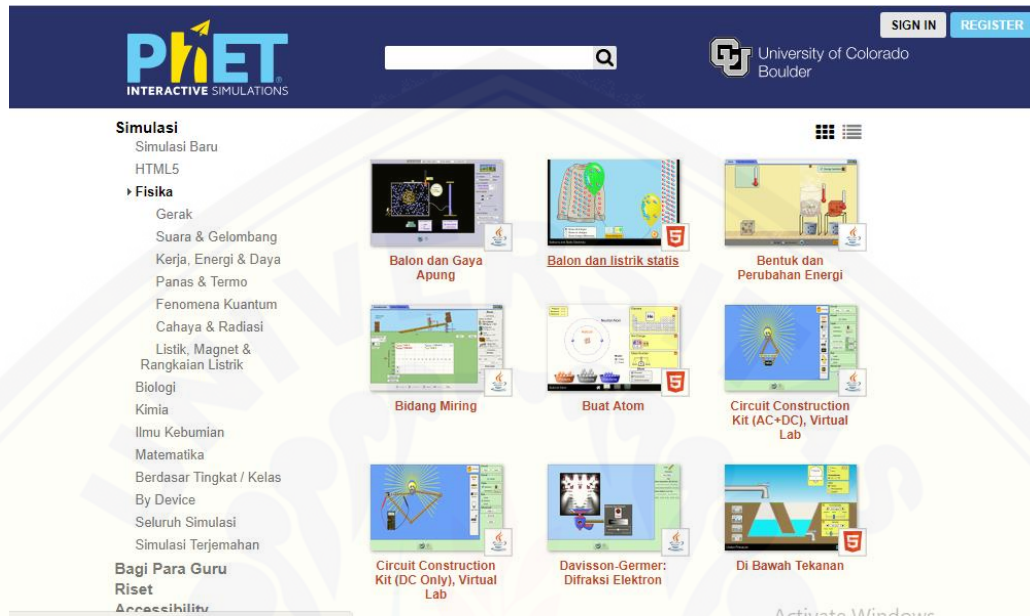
SIGN IN REGISTER

PhET INTERACTIVE SIMULATIONS

University of Colorado Boulder

Simulasi
Simulasi Baru
HTML5
Fisika
Gerak
Suara & Gelombang
Kerja, Energi & Daya
Panas & Termo
Fenomena Kuantum
Cahaya & Radiasi
Listik, Magnet & Rangkaian Listrik
Biologi
Kimia
Ilmu Kebumian
Matematika
Berdasar Tingkat / Kelas
By Device
Seluruh Simulasi
Simulasi Terjemahan
Bagi Para Guru
Riset
Accessibility

Balon dan Gaya Apung

Balon dan listrik statis

Bentuk dan Perubahan Energi

Bidang Miring

Buat Atom

Circuit Construction Kit (AC+DC), Virtual Lab

Circuit Construction Kit (DC Only), Virtual Lab

Davisson-Germer: Difraksi Elektron

Di Bawah Tekanan

Activate Windows